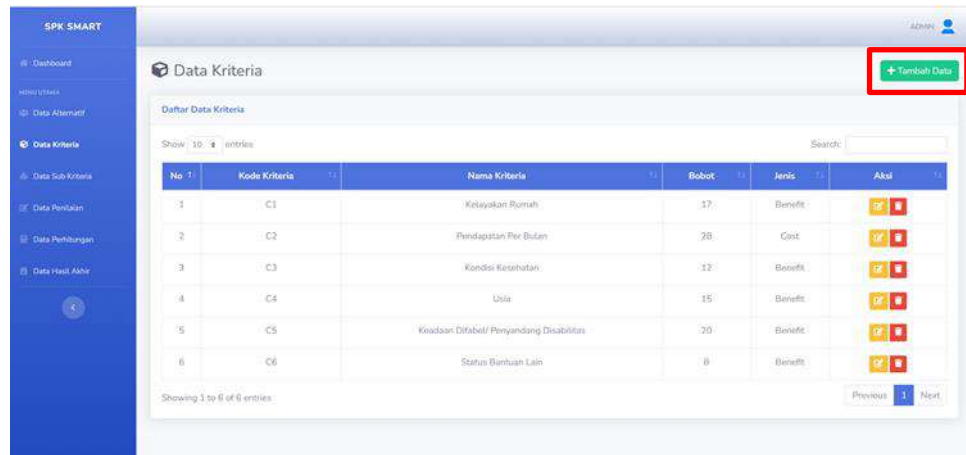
SPK SMART

Dashboard

MENU UTAMA

Data Alternatif

Data Kriteria

Data Sub Kriteria

Data Penilaian

Data Perhitungan

Data Hasil Akhir

ADMIN

Data Kriteria

+ Tambah Data

Daftar Data Kriteria

Show 10 entries

Search:

| No | Kode Kriteria | Nama Kriteria | Bobot | Jenis | Aksi |
|---|---|---|---|---|---|
| 1 | C1 | Kelayakan Rumah | 17 | Benefit | |
| 2 | C2 | Pendapatan Per Bulan | 28 | Cost | |
| 3 | C3 | Kondisi Kesehatan | 12 | Benefit | |
| 4 | C4 | Usia | 15 | Benefit | |
| 5 | C5 | Keadaan Difabel/ Penyandang Disabilitas | 20 | Benefit | |
| 6 | C6 | Status Bantuan Lain | 8 | Benefit | |

Showing 1 to 6 of 6 entries

Previous 1 Next